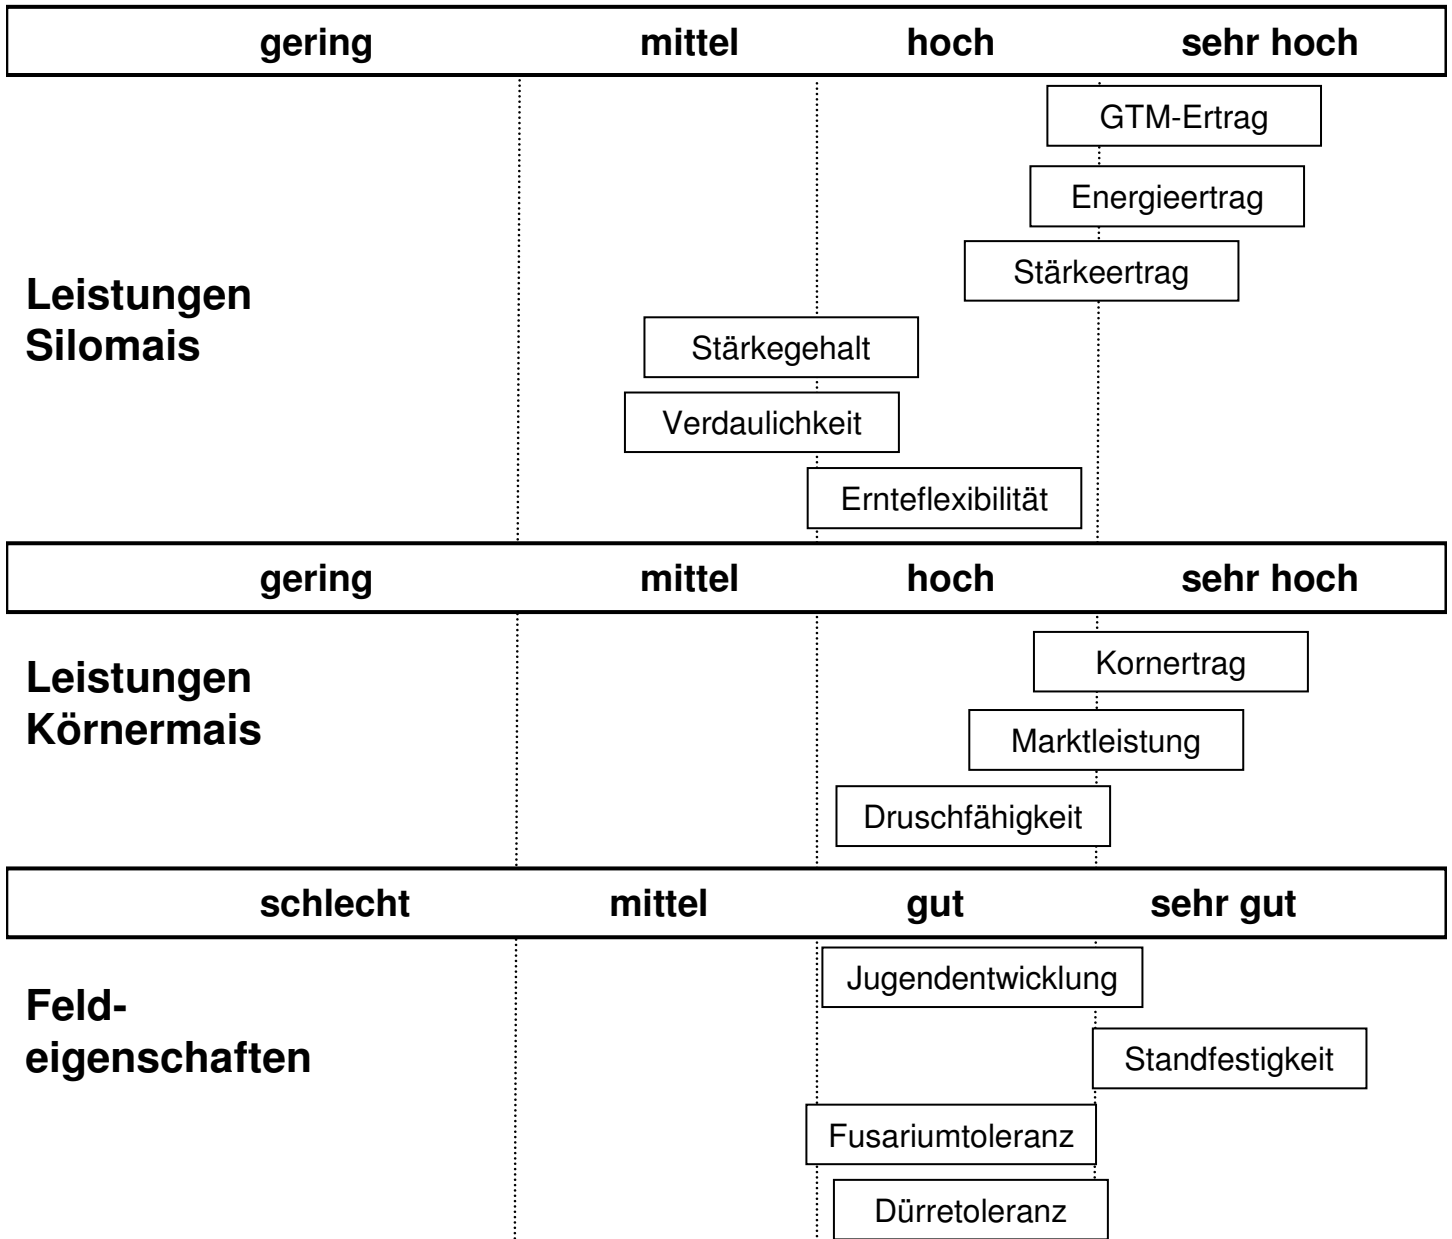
gering mittel hoch sehr hoch

GTM-Ertrag

Energieertrag

Stärkeertrag

Leistungen Silomais

Stärkegehalt

Verdaulichkeit

Ernteflexibilität

gering mittel hoch sehr hoch

Kornertrag

Leistungen Körnermais

Marktleistung

Druschfähigkeit

schlecht mittel gut sehr gut

Jugendentwicklung

Feldeigenschaften

Standfestigkeit

Fusariumtoleranz

Dürretoleranz